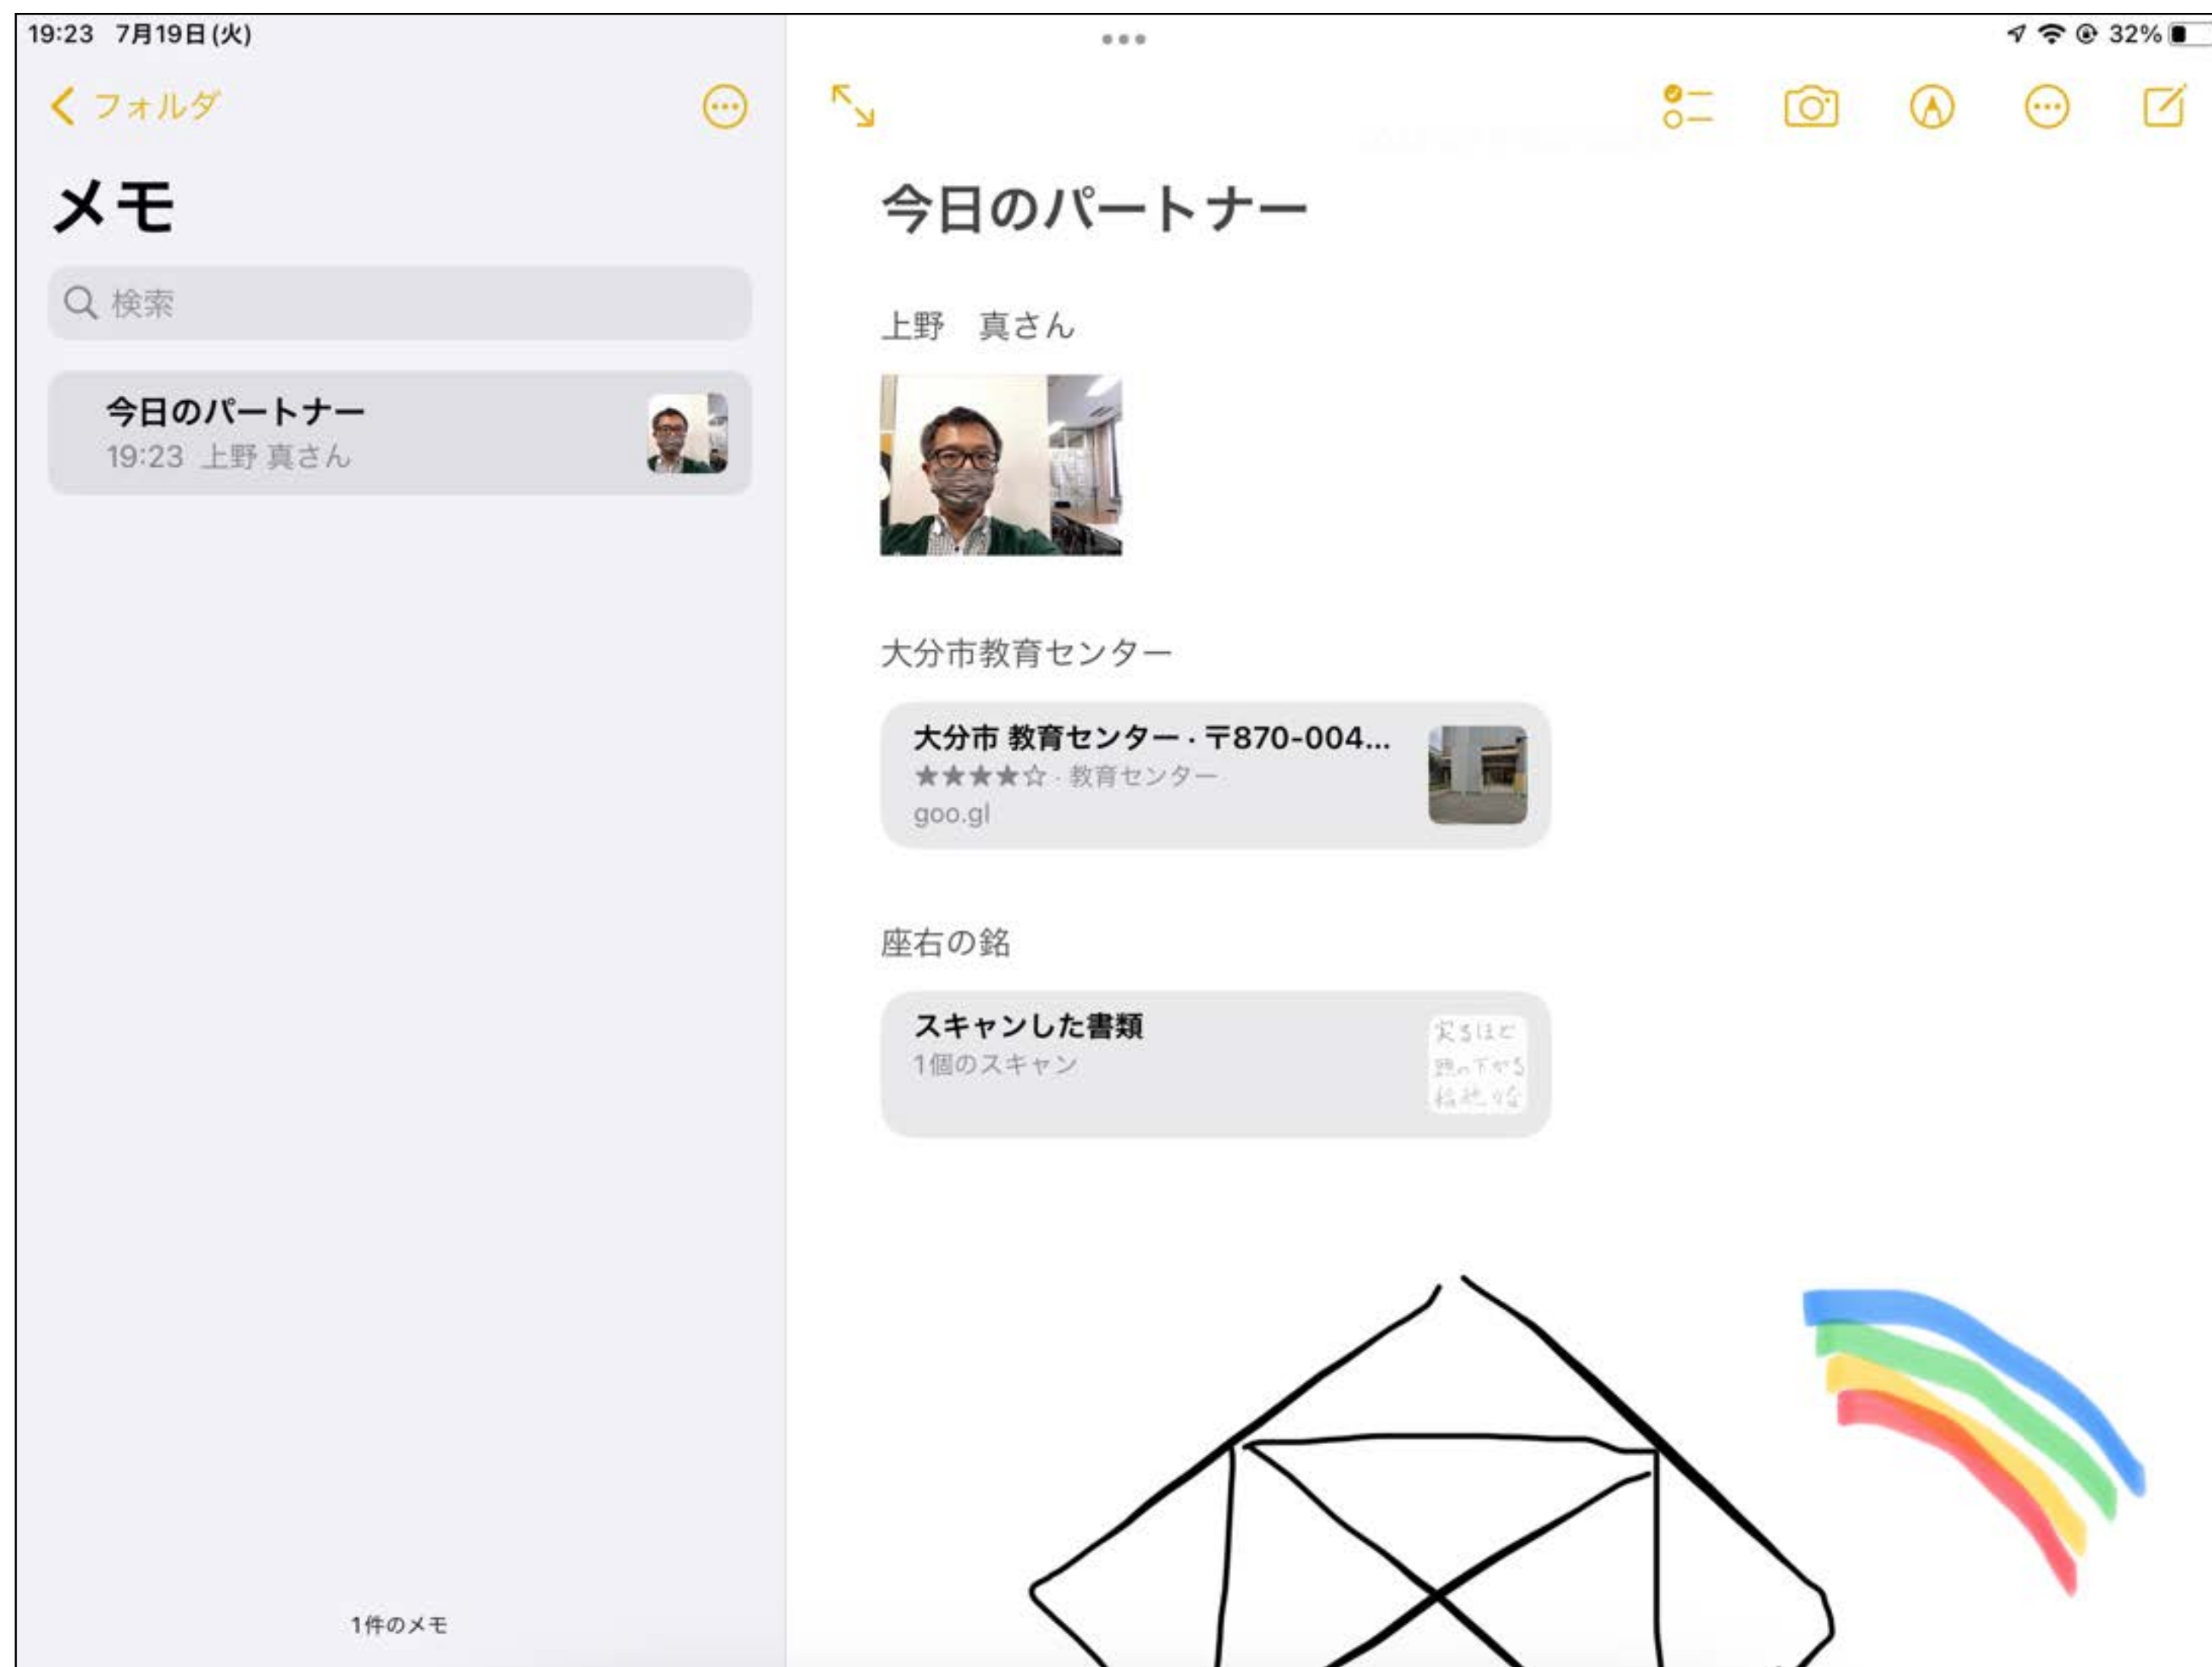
19:23 7月19日(火)

32%

フォルダ

メモ

検索

今日のパートナー
19:23 上野 真さん

1件のメモ

今日のパートナー

上野　真さん

大分市教育センター

大分市 教育センター · 〒870-004...
★★★★☆ · 教育センター
goo.gl

座右の銘

スキャンした書類
1個のスキャン

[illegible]